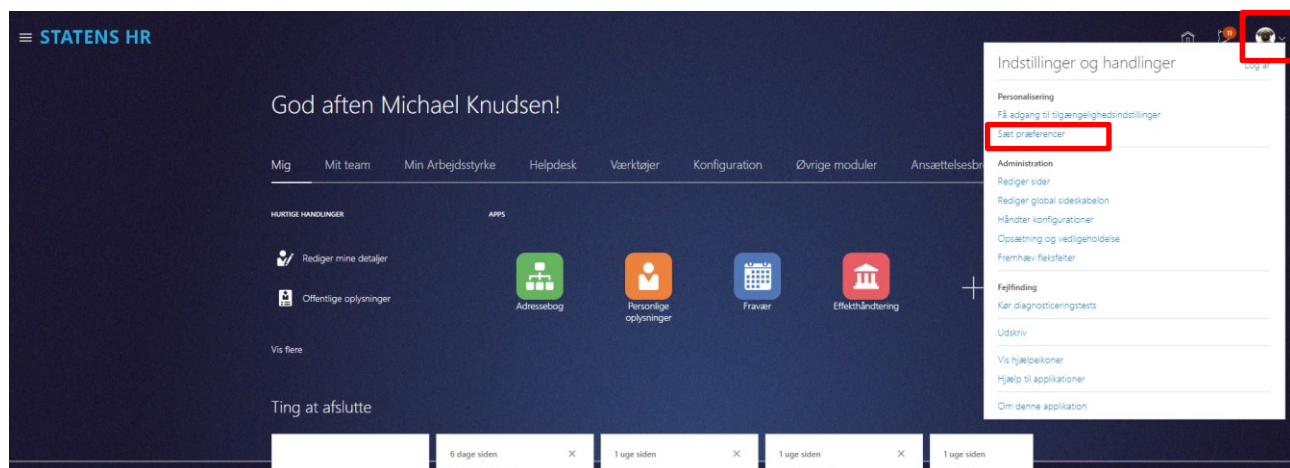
≡ STATENS HR

God aften Michael Knudsen!

Mig Mit team Min Arbejdsstyrke Helpdesk Værktøjer Konfiguration Øvrige moduler Ansættelsesbr

HURTIGE HANDLINGER

Rediger mine detaljer

Offentlige oplysninger

Vis flere

APPS

Adressebog

Personlige oplysninger

Fravær

Effekthåndtering

Ting at afslutte

6 dage siden

1 uge siden

1 uge siden

1 uge siden

Indstillinger og handlinger

Log af

Personalisering

Få adgang til tilgængelighedsindstillinger

Sæt præferencer

Administration

Rediger sider

Rediger global sideskabelon

Håndter konfigurationer

Opsætning og vedligeholdelse

Fremhæv fleksfelter

Fejlfinding

Kør diagnosticeringstests

Udskriv

Vis hjælpeikoner

Hjælp til applikationer

Om denne applikation